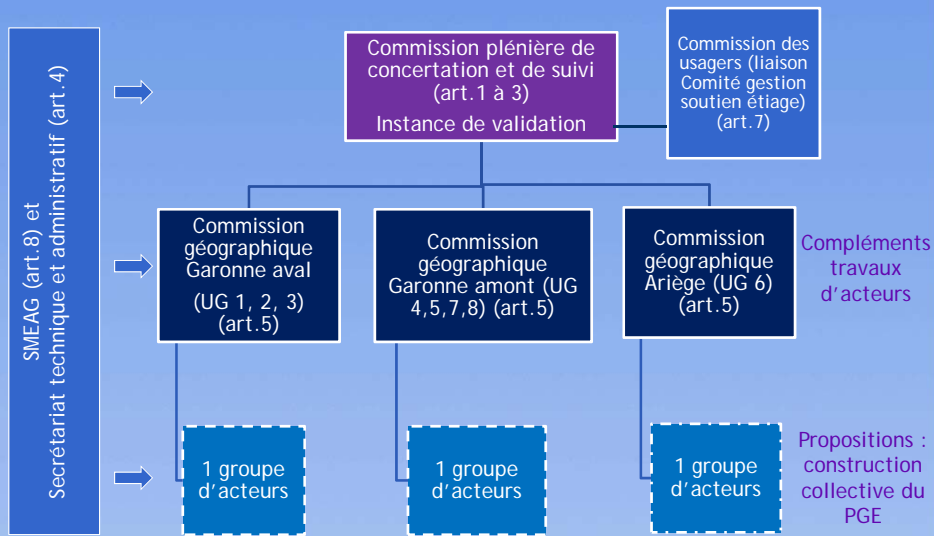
SMEAG (art.8) et Secrétariat technique et administratif (art.4)

Commission plénière de concertation et de suivi (art.1 à 3)
Instance de validation

Commission des usagers (liaison Comité gestion soutien étiage) (art.7)

Commission géographique Garonne aval (UG 1, 2, 3) (art.5)

Commission géographique Garonne amont (UG 4,5,7,8) (art.5)

Commission géographique Ariège (UG 6) (art.5)

Compléments travaux d'acteurs

1 groupe d'acteurs

1 groupe d'acteurs

1 groupe d'acteurs

Propositions : construction collective du PGE